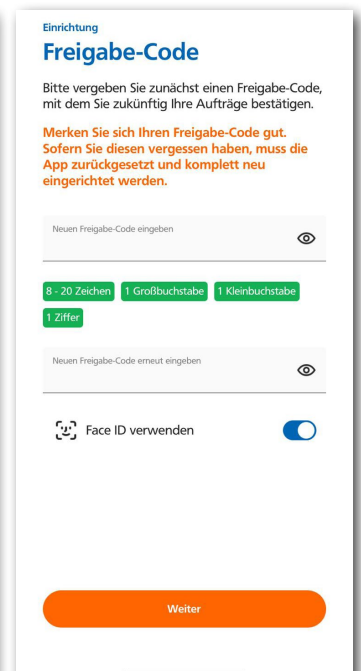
Einrichtung

Freigabe-Code

Bitte vergeben Sie zunächst einen Freigabe-Code, mit dem Sie zukünftig Ihre Aufträge bestätigen.

Merken Sie sich Ihren Freigabe-Code gut. Sofern Sie diesen vergessen haben, muss die App zurückgesetzt und komplett neu eingerichtet werden.

Neuen Freigabe-Code eingeben

8 - 20 Zeichen 1 Großbuchstabe 1 Kleinbuchstabe 1 Ziffer

Neuen Freigabe-Code erneut eingeben

Face ID verwenden

Weiter